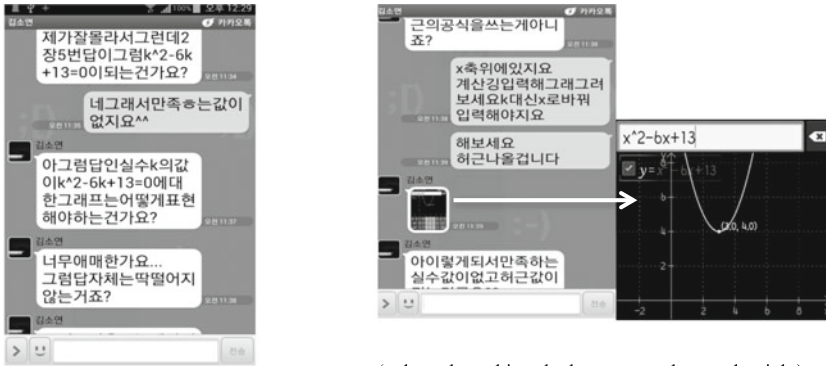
100% 오후 12:29
김소연
카카오톡
제가잘몰라서그런데2장5번답이그럼k^2-6k+13=0이되는건가요?
오전 11:34
네그래서만족ㅎ는값이없지요^^
오전 11:35
김소연
아그럼답인실수k의값이k^2-6k+13=0에대한그래프는어떻게표현해야하는건가요?
오전 11:37
김소연
너무애매한가요...그럼답자체는딱떨어지않는거죠?
오전 11:38
김소연
>
전송

김소연
카카오톡
근의공식을쓰는게아니죠?
오전 11:38
x축위에있지요 계산긩입력해그래그려보세요k대신x로바꿔입력해야하지요
오전 11:39
해보세요 허근나올겁니다
오전 11:39
김소연
오전 11:39
김소연
아이렇게되서만족하는실수값이없고허근값이
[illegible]
>
전송

x^2-6x+13
y= x^2-6x+13
(3.0, 4.0)
6
4
2
-2
2
4
6
8

(when the white dot is clicked, the right graph is displayed)